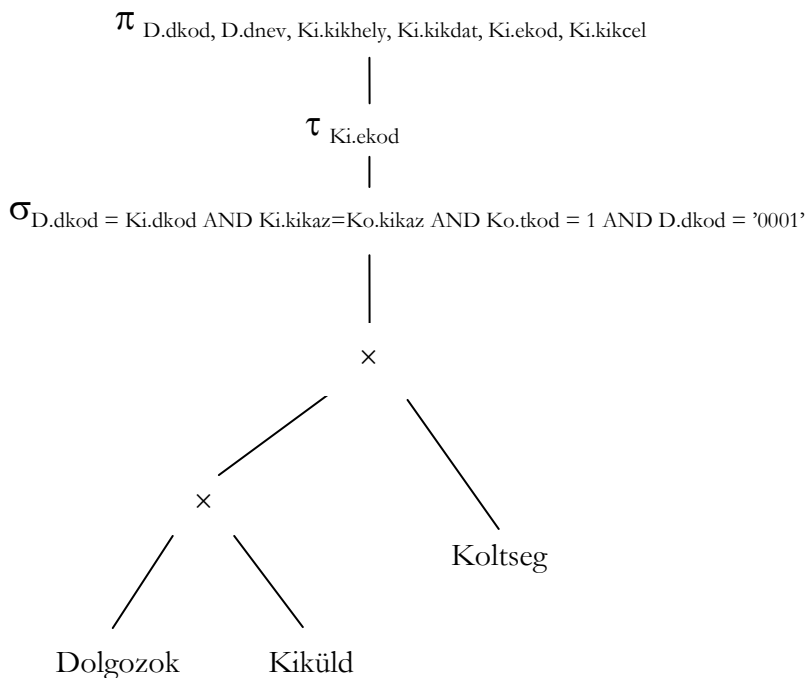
$\pi_{\text{D.dkod, D.dnev, Ki.kikhely, Ki.kikdat, Ki.ekod, Ki.kikcel}}$

$\tau_{\text{Ki.ekod}}$

$\sigma_{\text{D.dkod = Ki.dkod AND Ki.kikaz=Ko.kikaz AND Ko.tkod = 1 AND D.dkod = '0001'}}$

$\times$

$\times$

Koltseg

Dolgozok

Kiküld